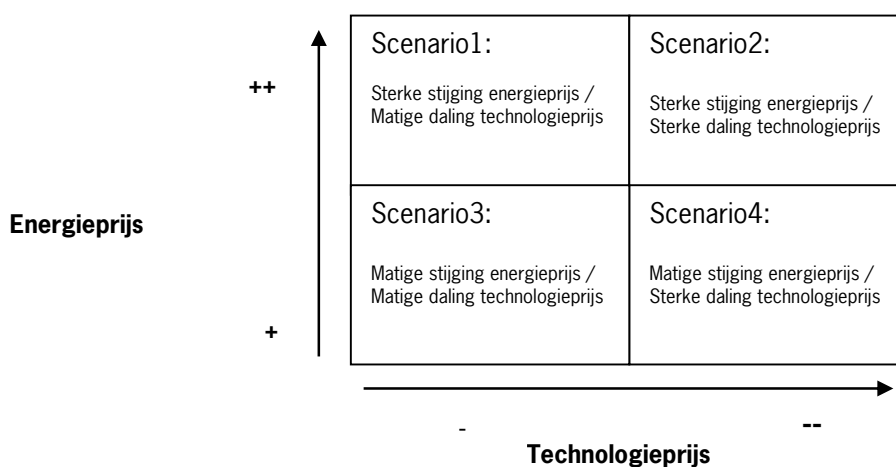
++

Energieprijs

+

| Scenario1: Sterke stijging energieprijs / Matige daling technologieprijs | Scenario2: Sterke stijging energieprijs / Sterke daling technologieprijs |
|---|---|
| Scenario3: Matige stijging energieprijs / Matige daling technologieprijs | Scenario4: Matige stijging energieprijs / Sterke daling technologieprijs |

-

--

Technologieprijs